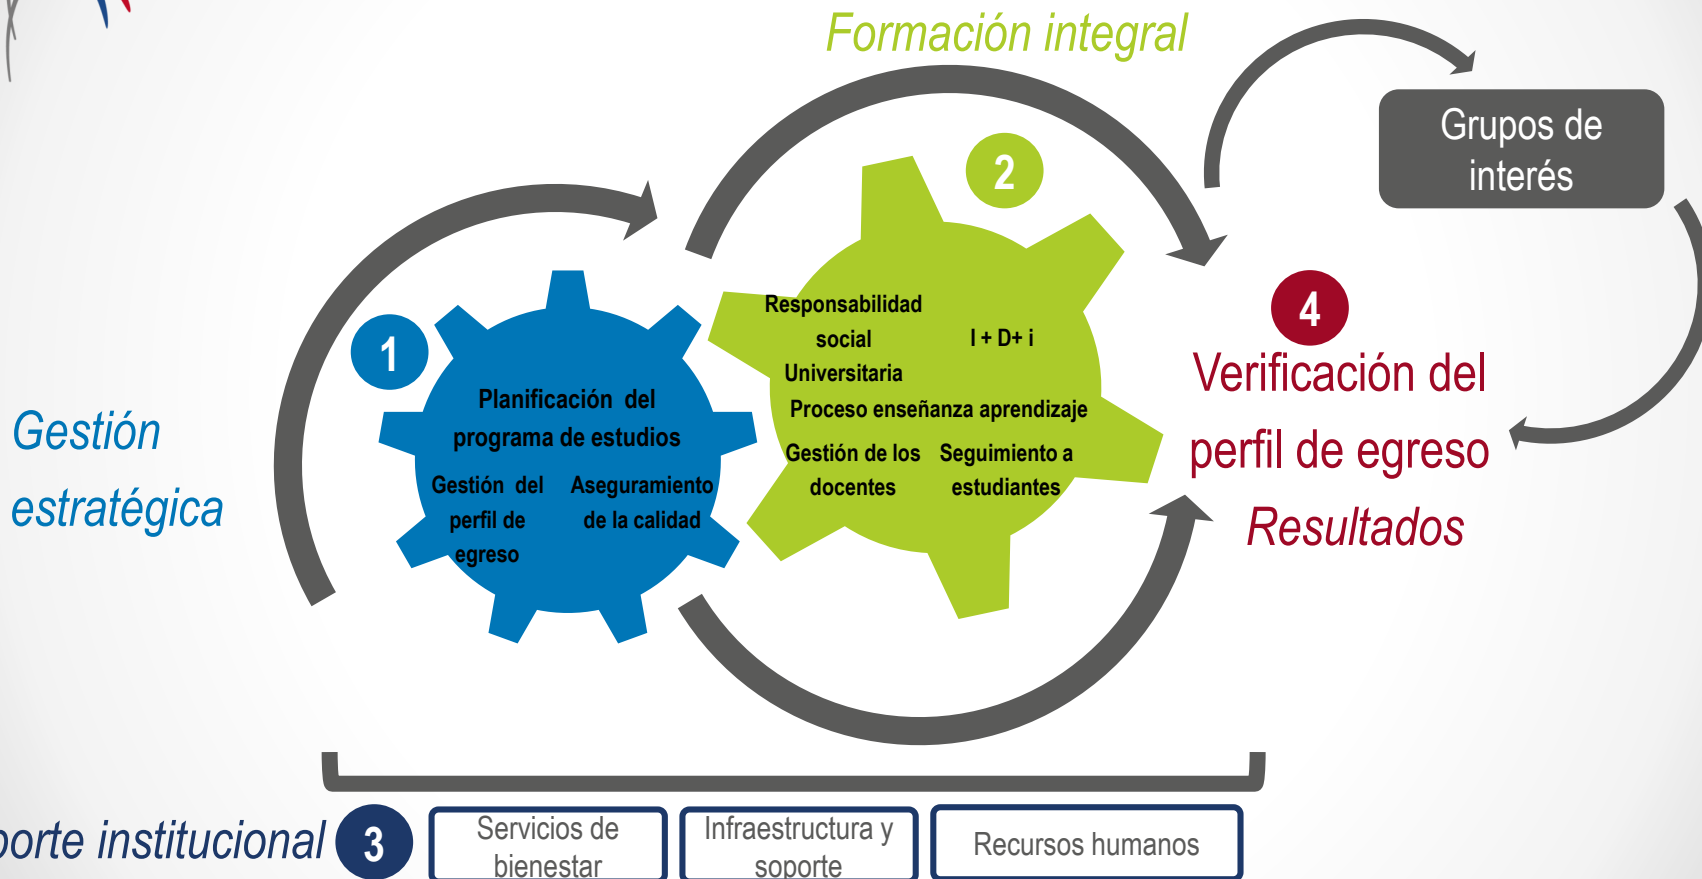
Formación integral

Grupos de interés

Gestión estratégica

1

Planificación del programa de estudios

Gestión del perfil de egreso

Aseguramiento de la calidad

2

Responsabilidad social Universitaria

I + D+ i

Proceso enseñanza aprendizaje

Gestión de los docentes

Seguimiento a estudiantes

4

Verificación del perfil de egreso

Resultados

porte institucional

3

Servicios de bienestar

Infraestructura y soporte

Recursos humanos